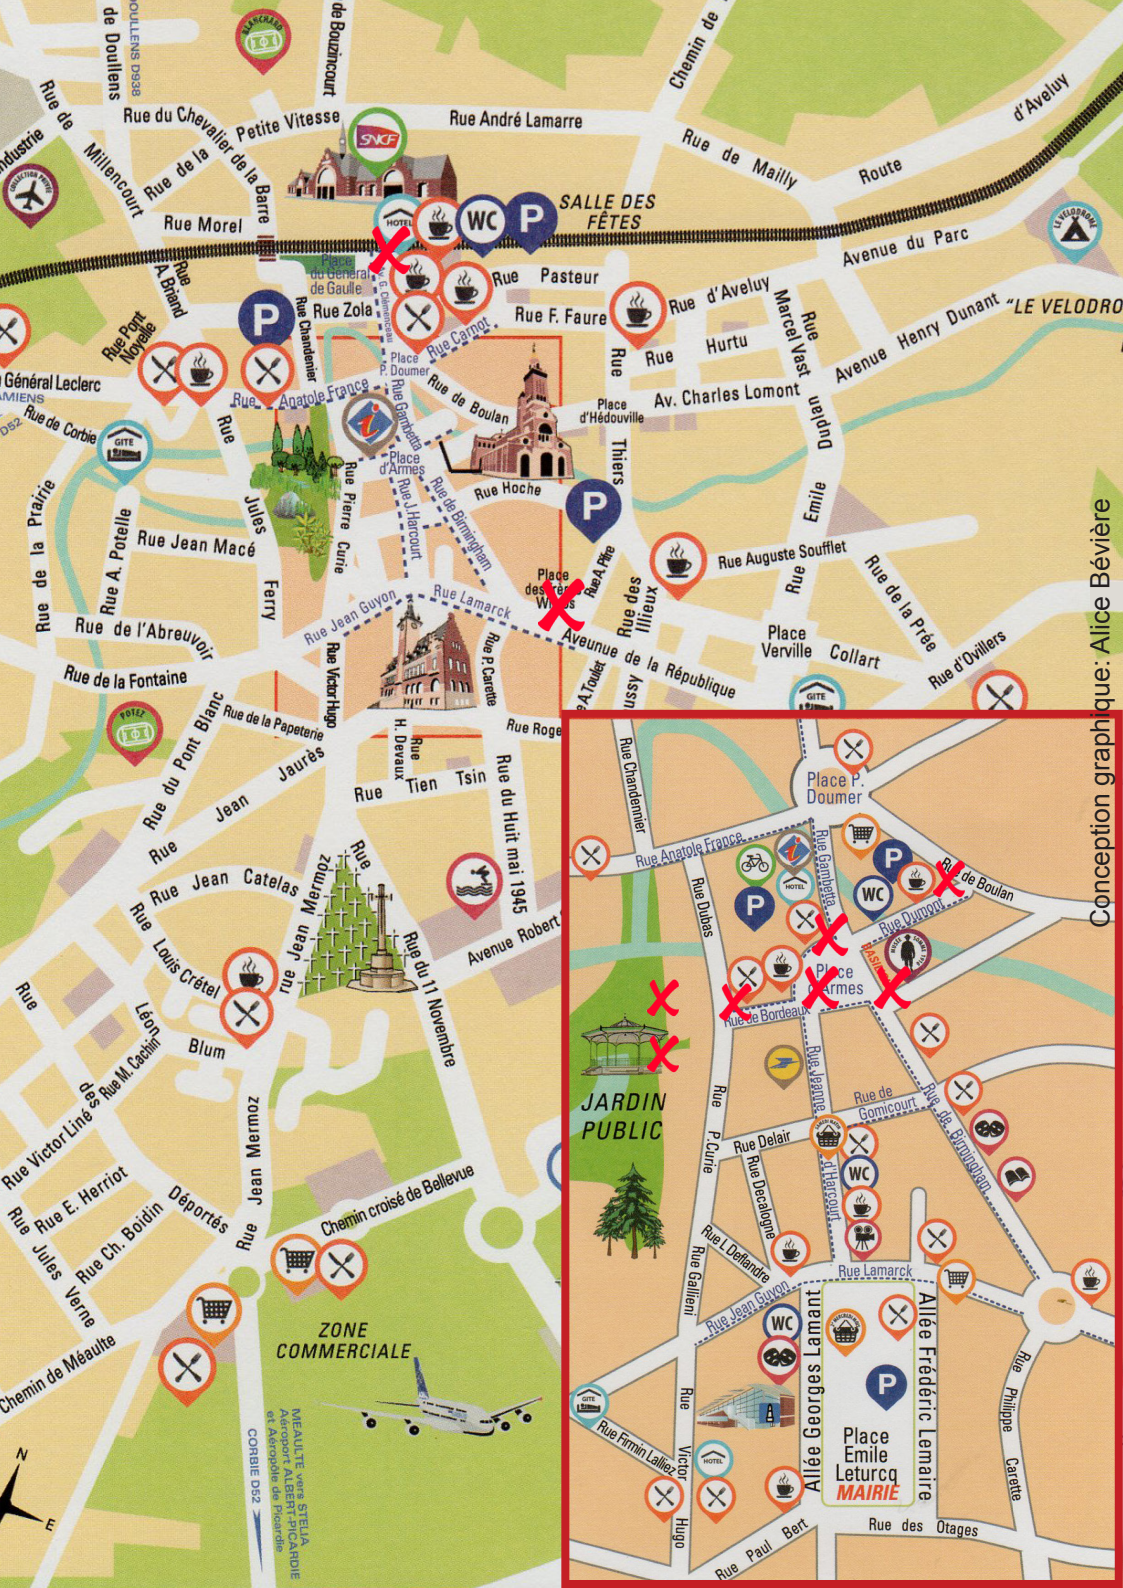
DOULLENS D938
Rue de Doullens
de Bouzincourt
Chemin de
Rue de Millencourt
Industrie
Rue du Chevalier de la Barre
Petite Vitesse
SNCF
Rue André Lamarre
Rue de Mailly
d'Aveluy
Route
Rue de la
Rue Morel
HOTEL
WC
P
SALLE DES FÊTES
LE VELODROME
Avenue du Parc
Rue A. Briand
Place du Général de Gaulle
Rue G. Clémenceau
Rue Pasteur
Rue Zola
Rue Carnot
Rue F. Faure
Rue d'Aveluy
Rue Marcel Vast
Avenue Henry Dunant
"LE VELODRO
Rue Pont Noyelle
P
Rue Chandenier
Place P. Doumer
Rue Hurtu
Général Leclerc
AMIENS
D52
Rue de Corbie
Rue Anatole France
Rue Gambetta
Rue de Boulan
Place d'Hédouville
Av. Charles Lomont
Rue Dupuis
GITE
Place d'Armes
Rue J. Harcourt
Rue de Birmingham
Rue Hoche
P
Rue Thiers
Rue Emile
Rue de la Prairie
Rue A. Potelle
Rue Jean Macé
Rue Jules Ferry
Rue Pierre Curie
Rue Auguste Soufflet
Rue de la Prée
Rue Jean Guyon
Rue Lamarck
Place des Wi
Rue A. Pille
Rue des Illieux
Rue de l'Abreuvoir
Avenue de la République
Place Verville
Collart
Rue d'Ovillers
Rue de la Fontaine
Rue Victor Hugo
Rue P. Carette
Rue A. Toulet
Rue H. Devaux
GITE
Rue Roge
Rue de la Papeterie
Rue du Pont Blanc
Rue Jean Jaurès
Rue Tien Tsin
Rue du Huit mai 1945
Rue Jean Catelas
Rue Louis Crétel
Rue Jean Mermoz
Rue du 11 Novembre
Avenue Robert
Rue Léon Blum
Rue M. Cachin
Rue Victor Liné
des Déportés
Rue E. Herriot
Rue Ch. Boidin
Rue Jules Verne
Rue Jean Mermoz
Chemin croisé de Bellevue
Chemin de Méaulte
ZONE COMMERCIALE
MEAULTE vers STELIA Aéroport ALBERT-PICARDIE et Aérodrome de Picardie
CORBIE D52
N
E
Rue Chandenier
Place P. Doumer
Rue Anatole France
Rue Gambetta
Rue de Boulan
Rue Dubus
P
HOTEL
WC
Rue Dupont
Place d'Armes
Rue de Bordeaux
JARDIN PUBLIC
Rue P. Curie
Rue Jeanne d'Harcourt
Rue de Gomicourt
Rue de Birmingham
Rue Delair
Rue Decalogne
WC
Rue L Deflandre
Rue Galliéni
Rue Jean Guyon
Rue Lamarck
WC
Allée Georges Lamant
Allée Frédéric Lemaire
Rue Philippe Carette
P
GITE
Rue Firmin Lalliez
Rue Victor Hugo
HOTEL
Place Emile Leturcq
MAIRIE
Rue des Otages
Rue Paul Bert
Conception graphique: Alice Bévière